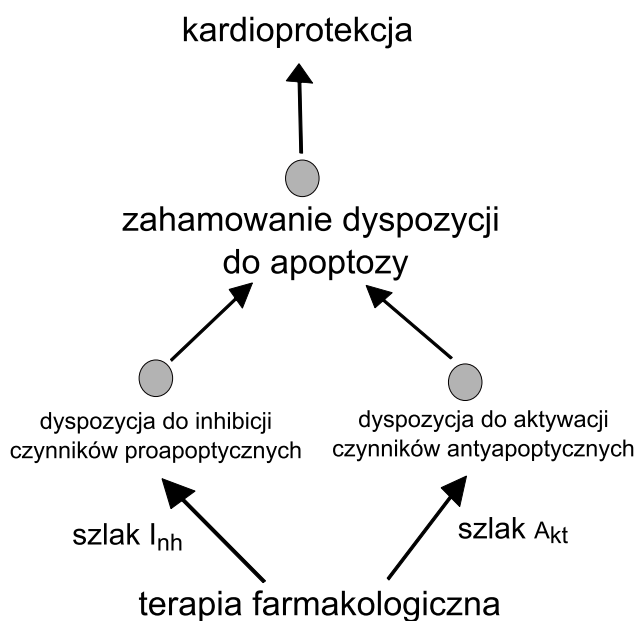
kardioprotekcja

zahamowanie dyspozycji do apoptozy

dyspozycja do inhibicji czynników proapoptycznych

dyspozycja do aktywacji czynników antyapoptycznych

szlak I$_{nh}$

szlak A$_{kt}$

terapia farmakologiczna